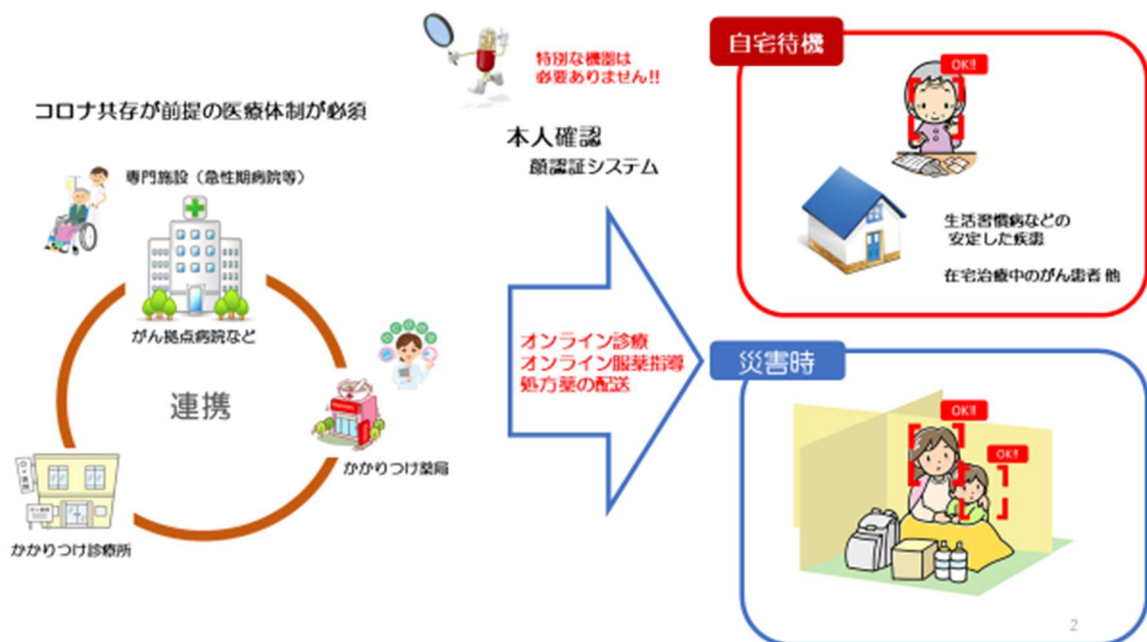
特別な機器は
必要ありません!!

コロナ共存が前提の医療体制が必須

本人確認
顔認証システム

自宅待機

OK!!

生活習慣病などの
安定した疾患

在宅治療中のがん患者 他

専門施設（急性期病院等）

がん拠点病院など

連携

かかりつけ薬局

かかりつけ診療所

オンライン診療
オンライン服薬指導
処方薬の配送

災害時

OK!!

OK!!

2